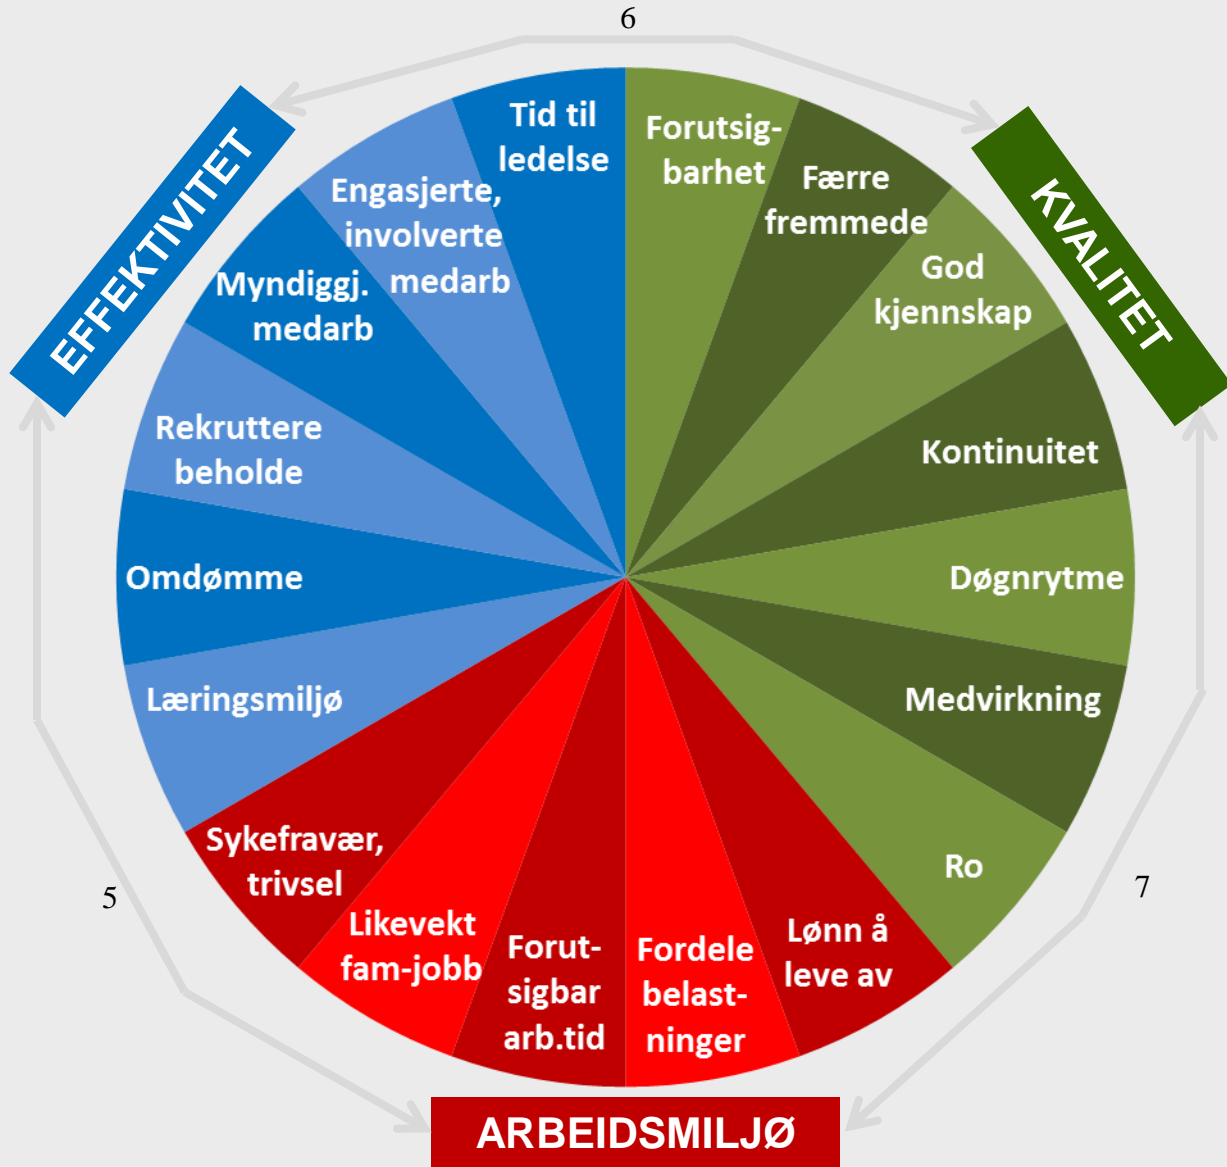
6

EFFEKTIVITET

KVALITET

Tid til ledelse

Engasjerte, involverte medarb

Myndiggj. medarb

Rekruttere beholde

Omdømme

Læringsmiljø

Forutsigbarhet

Færre fremmede

God kjennskap

Kontinuitet

Døgnrytme

Medvirkning

Ro

Sykefravær, trivsel

Likevekt fam-jobb

Forutsigbar arb.tid

Fordele belastninger

Lønn å leve av

5

7

ARBEIDSMILJØ